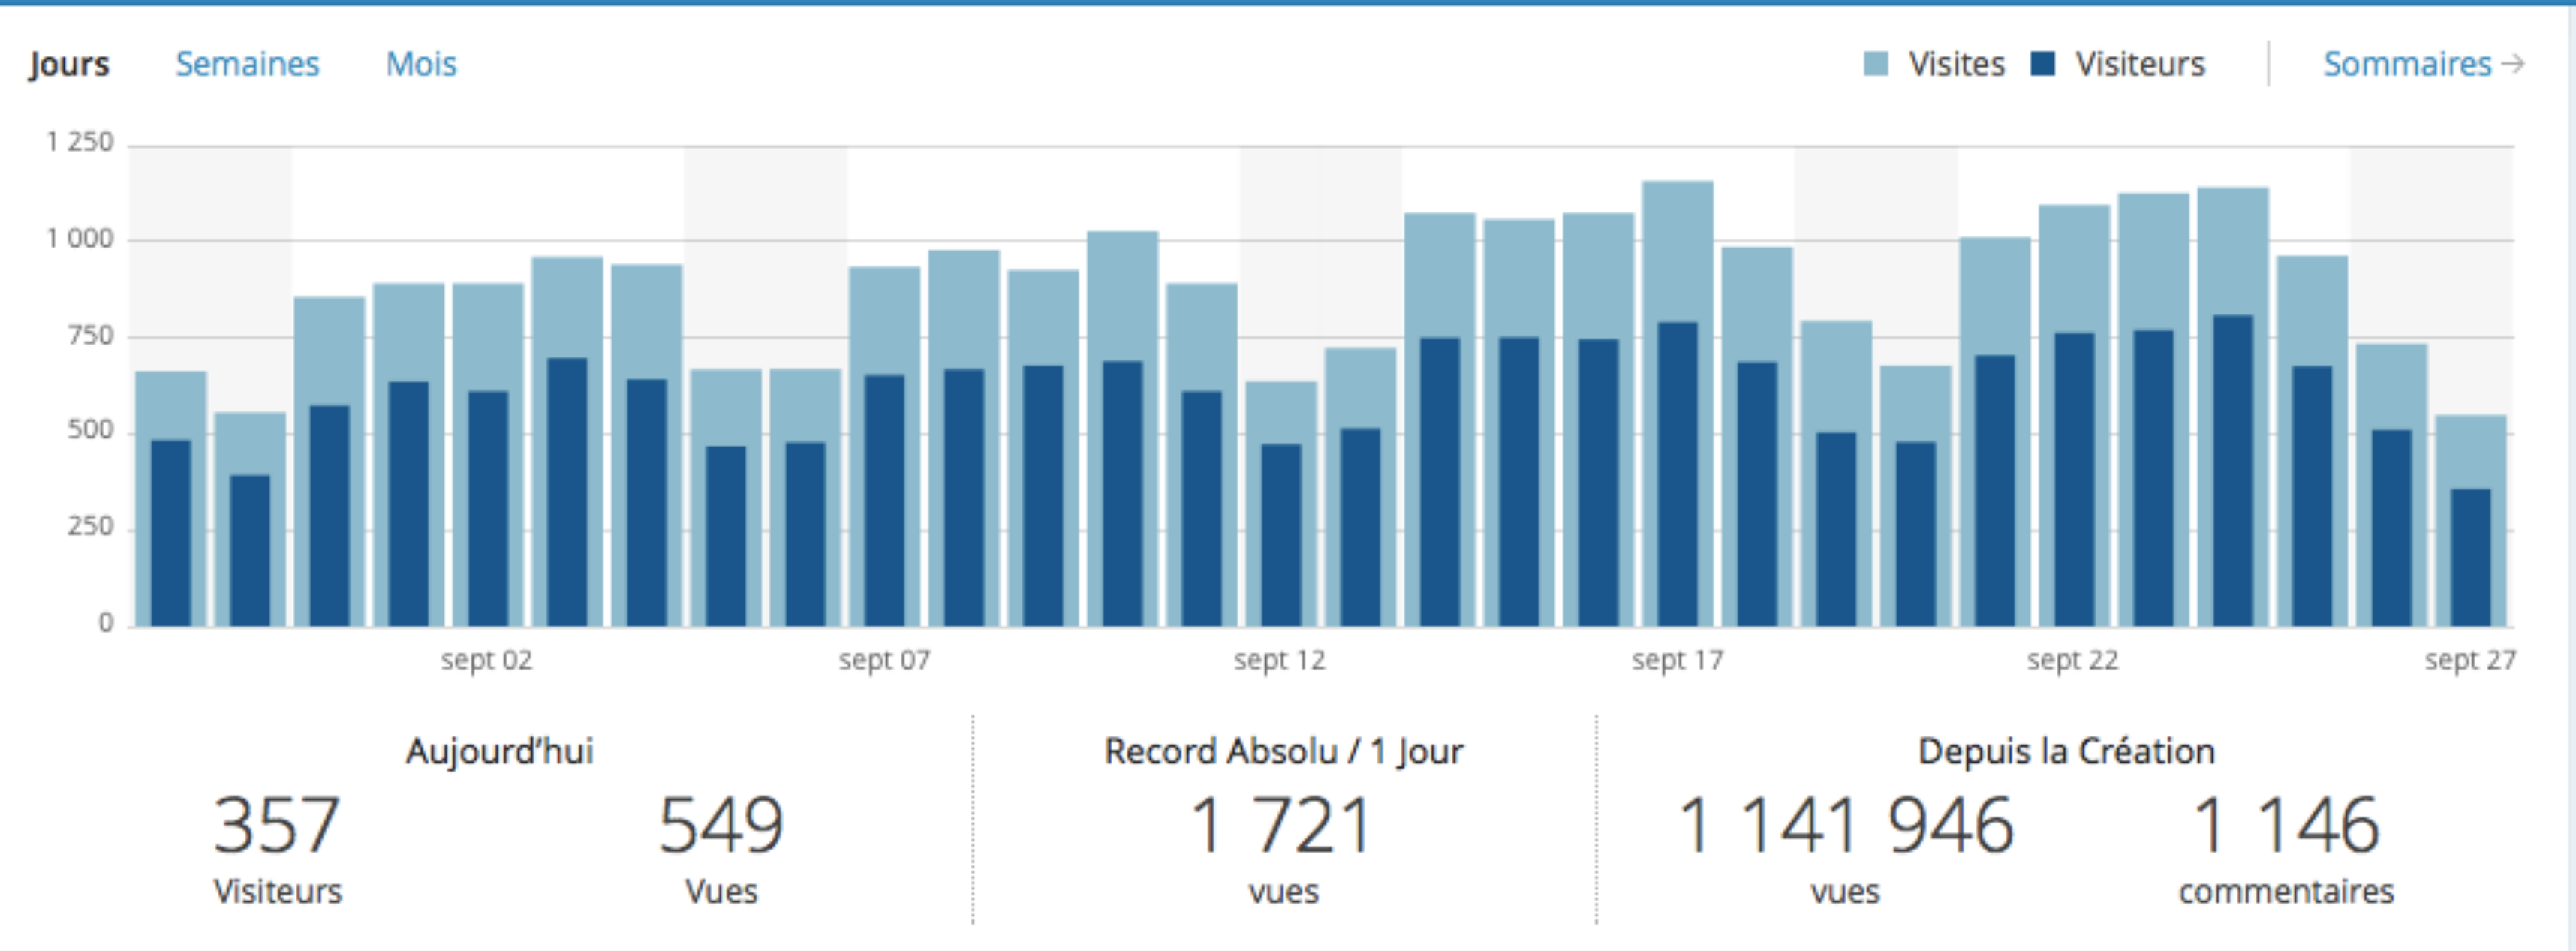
Jours Semaines Mois

Visites Visiteurs Sommaires →

1 250
1 000
750
500
250
0

sept 02 sept 07 sept 12 sept 17 sept 22 sept 27

Aujourd'hui
357
Visiteurs
549
Vues

Record Absolu / 1 Jour
1 721
vues

Depuis la Création
1 141 946
vues
1 146
commentaires